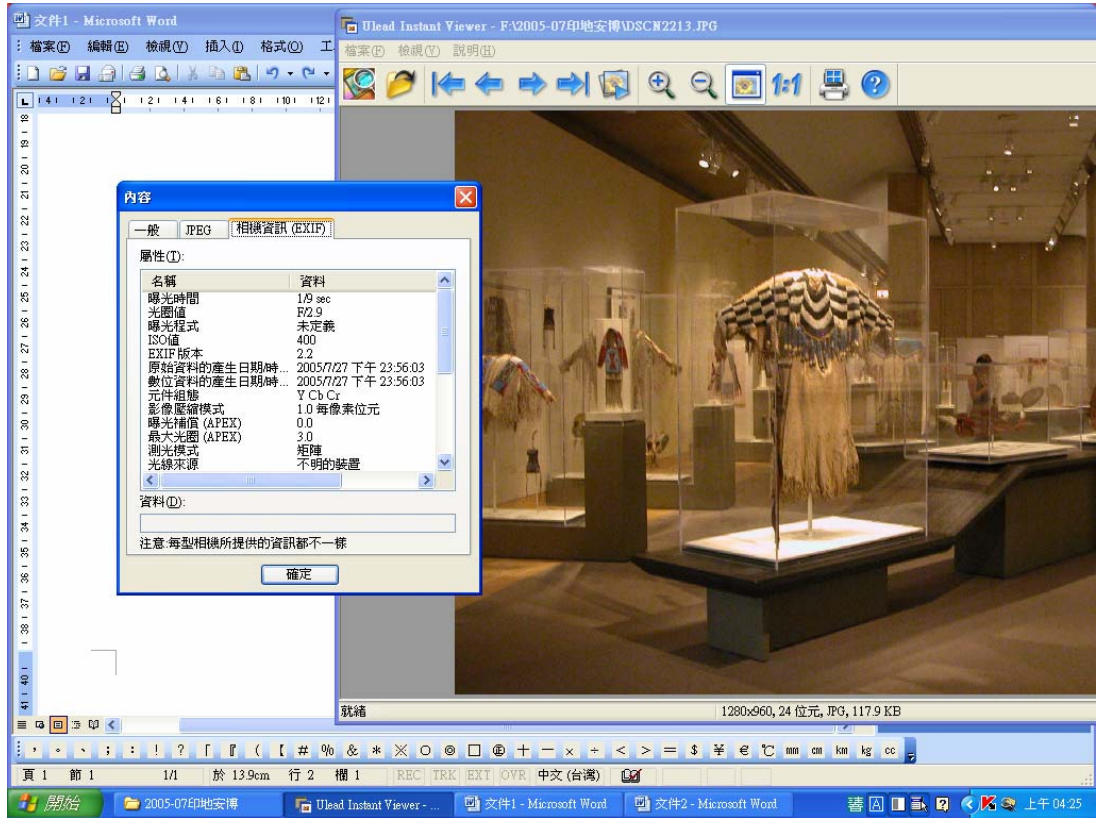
文件1 - Microsoft Word

檔案(F) 編輯(E) 檢視(V) 插入(I) 格式(O) 工

Ulead Instant Viewer - F:\2005-07印地安博\DSCN2213.JPG

檔案(F) 檢視(V) 說明(H)

1:1

內容

一般 JPEG 相機資訊 (EXIF)

屬性(T):

| 名稱 | 資料 |
|---|---|
| 曝光時間 | 1/9 sec |
| 光圈值 | F/2.9 |
| 曝光程式 | 未定義 |
| ISO值 | 400 |
| EXIF版本 | 2.2 |
| 原始資料的產生日期/時... | 2005/7/27 下午 23:56:03 |
| 數位資料的產生日期/時... | 2005/7/27 下午 23:56:03 |
| 元件組態 | Y Cb Cr |
| 影像壓縮模式 | 1.0 每像素位元 |
| 曝光補償 (APEX) | 0.0 |
| 最大光圈 (APEX) | 3.0 |
| 測光模式 | 矩陣 |
| 光線來源 | 不明的裝置 |

資料(D):

注意:每型相機所提供的資訊都不一樣

確定

就緒

1280x960, 24 位元, JPG, 117.9 KB

, 。 、 ; : ! ? 「 『 ( 【 # % & * ※ ○ ◎ □ ㊣ + - × ÷ < > = $ ¥ € ℃ ㎜ ㎝ ㎞ ㎏ ㏄

頁 1 節 1 1/1 於 13.9cm 行 2 欄 1 REC TRK EXT OVR 中文 (台灣)

開始 2005-07印地安博 Ulead Instant Viewer - ... 文件1 - Microsoft Word 文件2 - Microsoft Word 上午 04:25